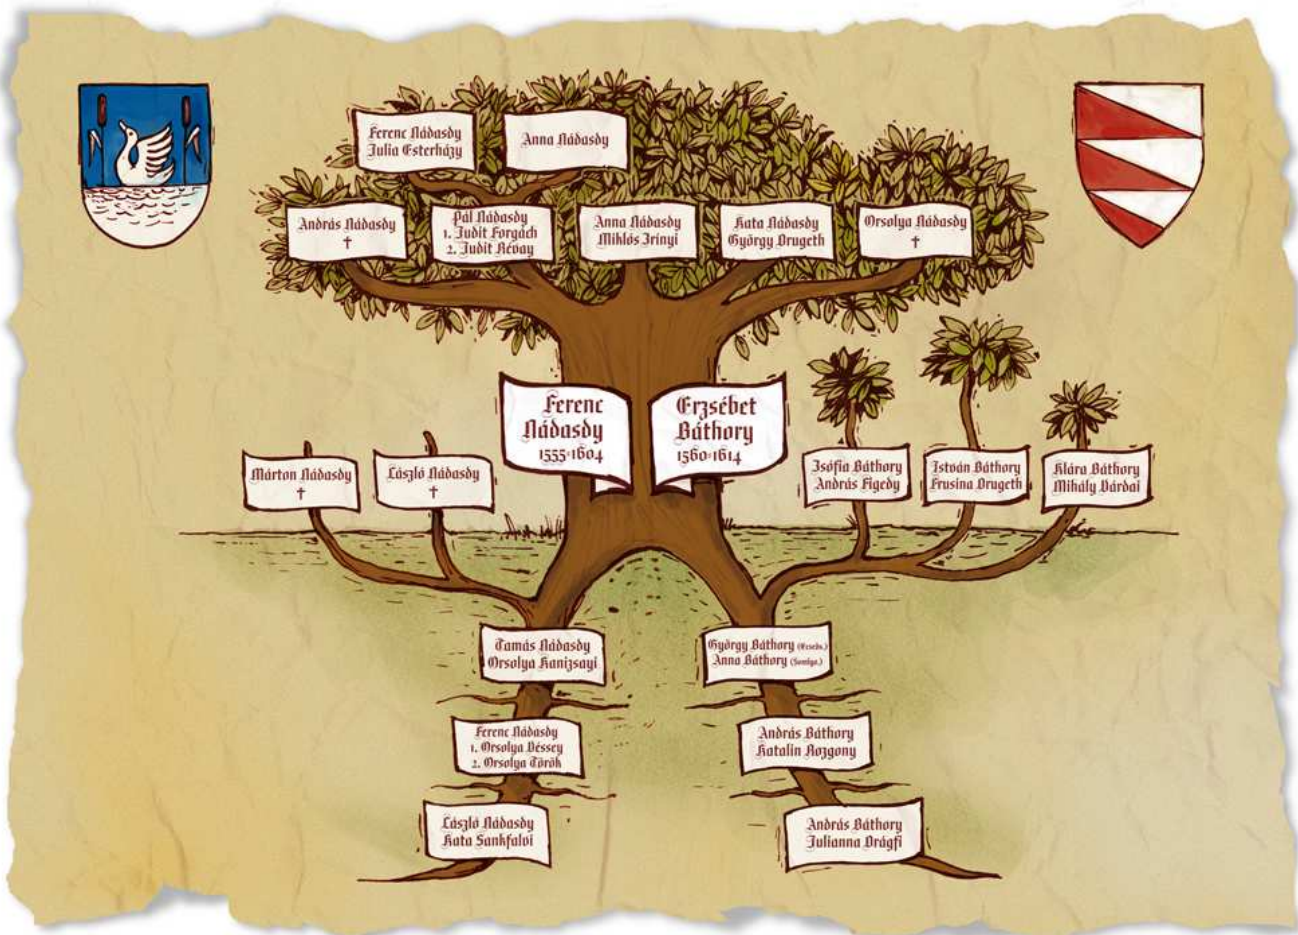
Ferenc Nádasdy
Julia Esterházy

Anna Nádasdy

András Nádasdy
†

Pál Nádasdy
1. Judit Forgách
2. Judit Révay

Anna Nádasdy
Miklós Zrínyi

Kata Nádasdy
György Drugeth

Orsolya Nádasdy
†

Ferenc Nádasdy
1555-1604

Erzsébet Báthory
1560-1614

Márton Nádasdy
†

László Nádasdy
†

Zsófia Báthory
András Figedy

István Báthory
Frusina Drugeth

Klára Báthory
Mihály Várdai

Tamás Nádasdy
Orsolya Kanizsayi

György Báthory (Ecsedi)
Anna Báthory (Somlyó)

Ferenc Nádasdy
1. Orsolya Dessey
2. Orsolya Török

András Báthory
Katalin Rozgony

László Nádasdy
Kata Sankfalvi

András Báthory
Julianna Drágfi